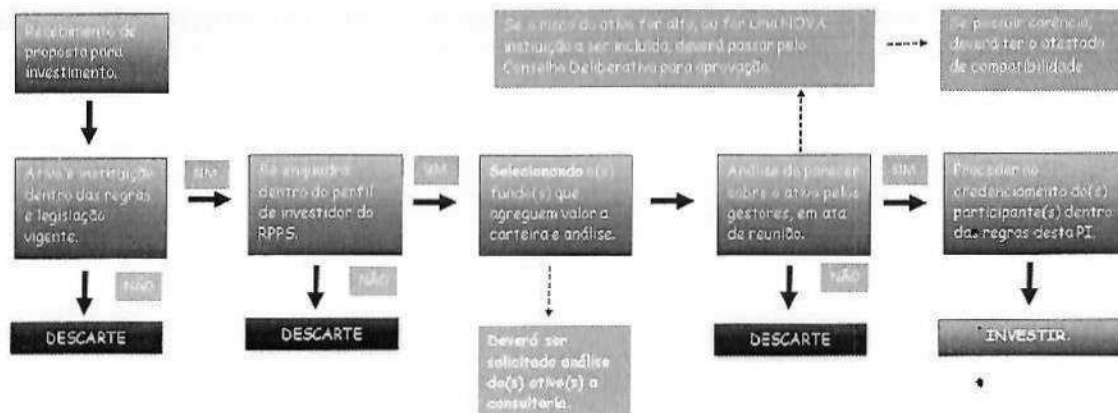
Recebimento de proposta para investimento.

Ativo e instituição dentro das regras e legislação vigente.

SIM

Se enquadra dentro do perfil de investidor do RPPS.

SIM

Selecionando o(s) fundo(s) que agreguem valor a carteira e análise.

Se o risco do ativo for alto, ou for uma NOVA instituição a ser incluída, deverá passar pelo Conselho Deliberativo para aprovação.

Se possuir carência, deverá ter o atestado de compatibilidade

Análise do parecer sobre o ativo pelos gestores, em ata de reunião.

SIM

Proceder no credenciamento do(s) participante(s) dentro da. regras desta PI.

NÃO

DESCARTE

NÃO

DESCARTE

Deverá ser solicitado análise do(s) ativo(s) a consultoria.

NÃO

DESCARTE

INVESTIR.